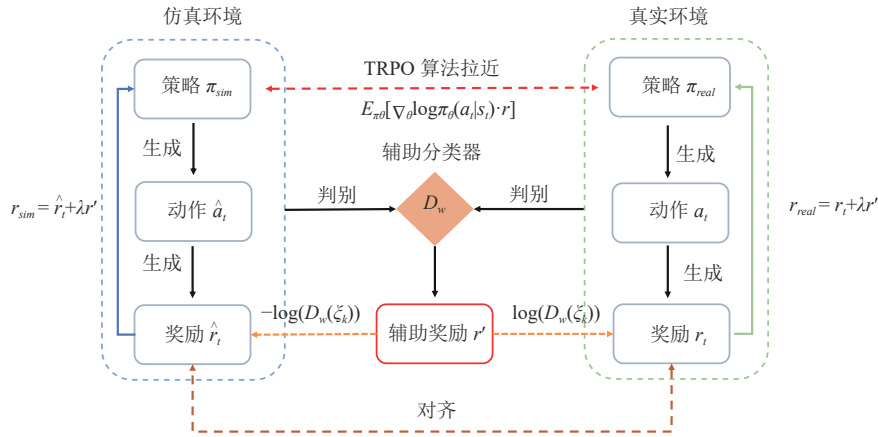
仿真环境

真实环境

策略 $\pi_{sim}$

TRPO 算法拉近

$E_{\pi\theta}[\nabla_\theta \log\pi_\theta(a_t|s_t)\cdot r]$

策略 $\pi_{real}$

生成

辅助分类器

生成

$r_{sim}=\hat{r}_t+\lambda r'$

动作 $\hat{a}_t$

判别

$D_w$

判别

动作 $a_t$

$r_{real}=r_t+\lambda r'$

生成

生成

$-\log(D_w(\xi_k))$

$\log(D_w(\xi_k))$

奖励 $\hat{r}_t$

辅助奖励 $r'$

奖励 $r_t$

对齐